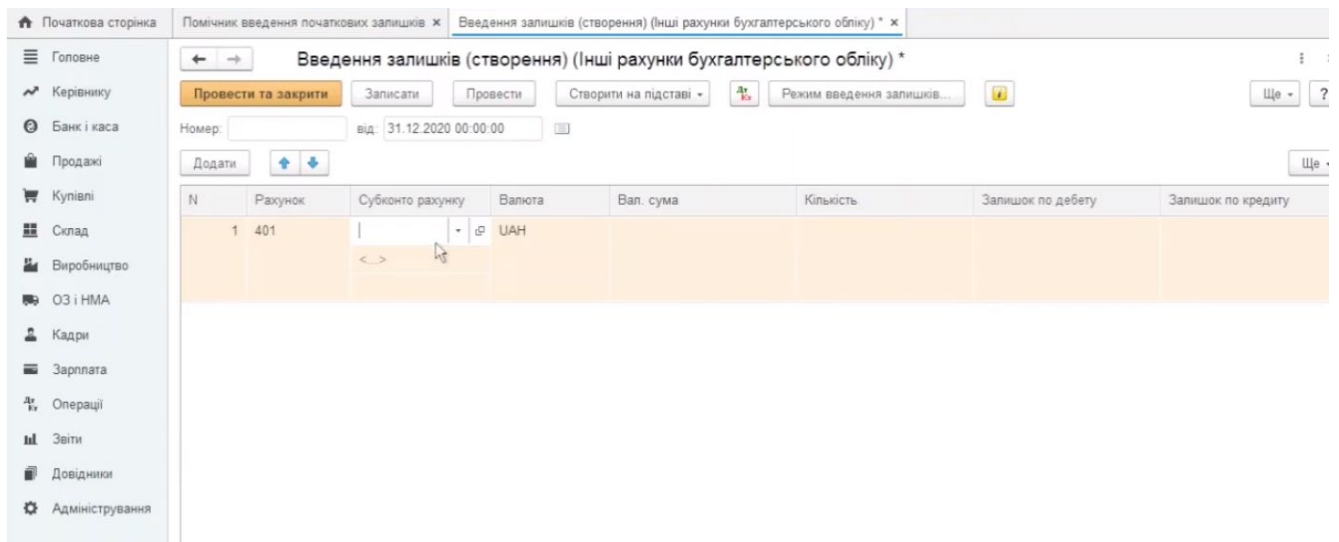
Початкова сторінка | Помічник введення початкових залишків × | Введення залишків (створення) (Інші рахунки бухгалтерського обліку) * ×

Головне
Керівнику
Банк і каса
Продажі
Купівлі
Склад
Виробництво
ОЗ і НМА
Кадри
Зарплата
Операції
Звіти
Довідники
Адміністрування

Введення залишків (створення) (Інші рахунки бухгалтерського обліку) *

Провести та закрити | Записати | Провести | Створити на підставі | Режим введення залишків... | Ще | ?

Номер: від: 31.12.2020 00:00:00

Додати | Ще

| N | Рахунок | Субконто рахунку | Валюта | Вал. сума | Кількість | Залишок по дебету | Залишок по кредиту |
|---|---|---|---|---|---|---|---|
| 1 | 401 | <...> | UAH | | | | |